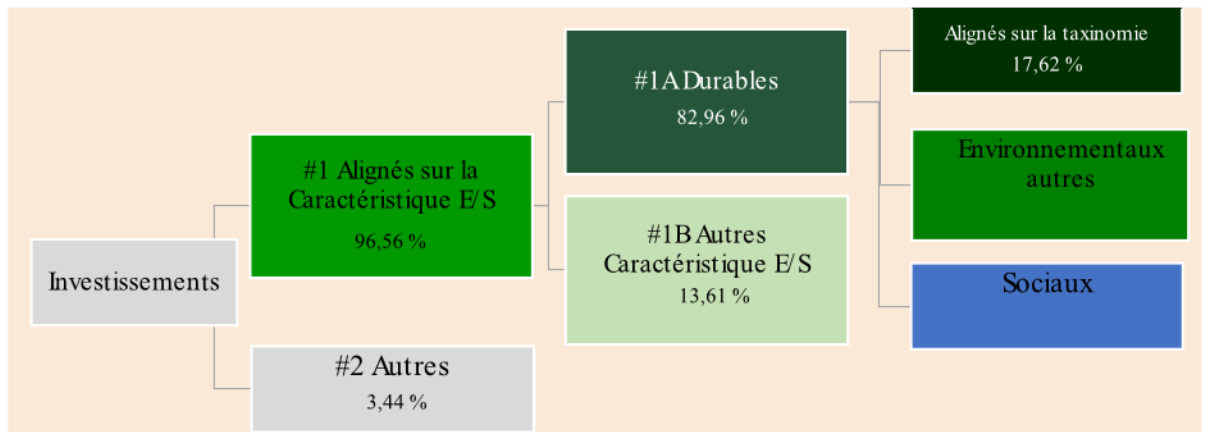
Investissements

#1 Alignés sur la Caractéristique E/S

96,56 %

#2 Autres

3,44 %

#1A Durables

82,96 %

#1B Autres Caractéristique E/S

13,61 %

Alignés sur la taxinomie

17,62 %

Environnementaux autres

Sociaux